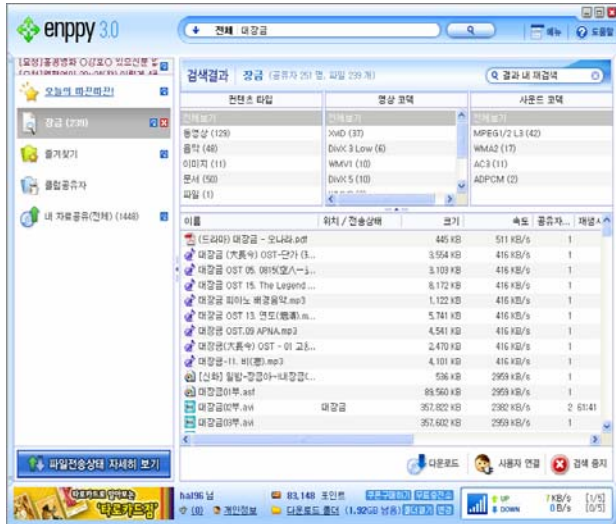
enppy 3.0

전체 대장금

메뉴 도움말

[요청]홍콩영화 O강호O 있으면 부 [요청]영화이이 20~06'까지 이런게 새

오늘의 따끈따끈!

장금 (239)

즐겨찾기

클럽공유자

내 자료공유(전체) (1448)

검색결과 장금 (공유자 251 명, 파일 239 개)

결과 내 재검색

| 컨텐츠 타입 | 영상 코덱 | 사운드 코덱 |
|---|---|---|
| 전체보기 | 전체보기 | 전체보기 |
| 동영상 (129) | XviD (37) | MPEG1/2 L3 (42) |
| 음악 (48) | DivX 3 Low (6) | WMA2 (17) |
| 이미지 (11) | WMV1 (10) | AC3 (11) |
| 문서 (50) | DivX 5 (10) | ADPCM (2) |
| 파일 (1) | | |

| 이름 | 위치 / 전송상태 | 크기 | 속도 | 공유자... | 재생시 |
|---|---|---|---|---|---|
| (드라마) 대장금 - 오나라.pdf | | 445 KB | 511 KB/s | 1 | |
| 대장금(大長今) OST-단가 (3... | | 3,554 KB | 416 KB/s | 1 | |
| 대장금 OST 05. 09152... | | 3,109 KB | 416 KB/s | 1 | |
| 대장금 OST 15. The Legend ... | | 8,172 KB | 416 KB/s | 1 | |
| 대장금 피아노 배경음악.mp3 | | 1,122 KB | 416 KB/s | 1 | |
| 대장금 OST 13. 연도(戀悼).m... | | 5,741 KB | 416 KB/s | 1 | |
| 대장금 OST.09 APNA.mp3 | | 4,541 KB | 416 KB/s | 1 | |
| 대장금(大長今) OST - 01 고... | | 2,470 KB | 416 KB/s | 1 | |
| 대장금-11. 비(悲).mp3 | | 4,101 KB | 416 KB/s | 1 | |
| [신화] 힐링-장금이-대장금(... | | 536 KB | 2959 KB/s | 1 | |
| 대장금01부.asf | | 89,560 KB | 2959 KB/s | 1 | |
| 대장금02부.avi | 대장금 | 357,822 KB | 2382 KB/s | 2 | 61:41 |
| 대장금03부.avi | | 357,602 KB | 2959 KB/s | 1 | |

파일전송상태 자세히 보기

다운로드 사용자 연결 검색 중지

hai96 님 83,148 포인트 무료다운로드 무료충전소

(0) 개인정보 다운로드 폴더 (1.92GB 남음)

UP DOWN 7 KB/s 0 B/s [1/5] [0/5]

타로카드점